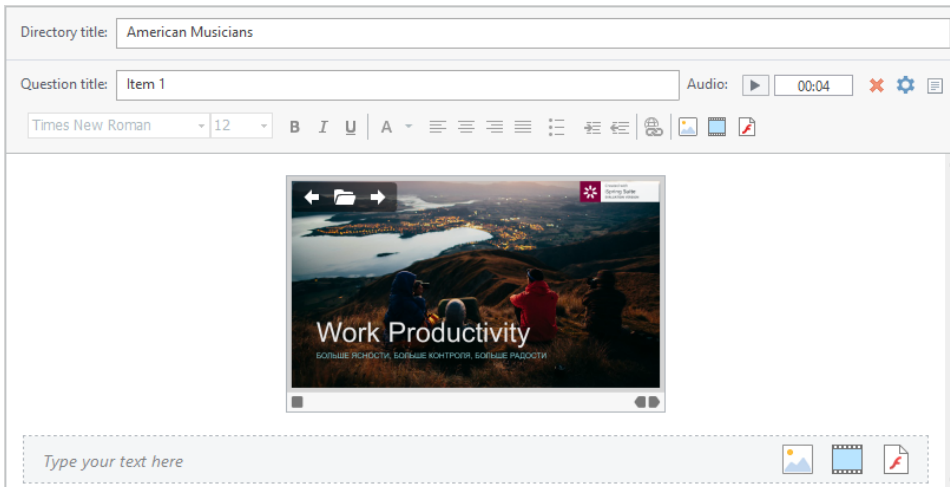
Directory title: American Musicians

Question title: Item 1

Audio: 00:04

Times New Roman 12 B I U A

Spring Suite

Work Productivity

БОЛЬШЕ ЯСНОСТИ, БОЛЬШЕ КОНТРОЛЯ, БОЛЬШЕ РАДОСТИ

Type your text here